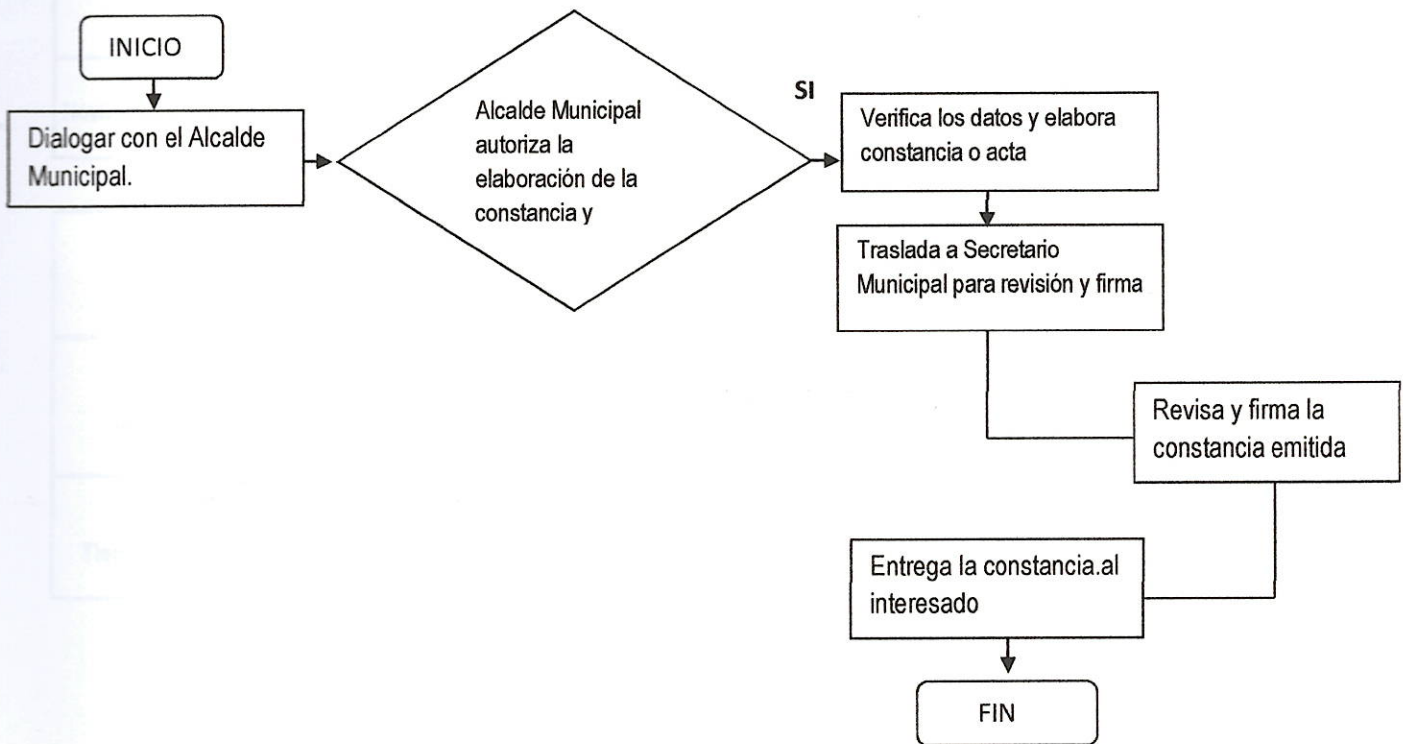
INICIO

Dialogar con el Alcalde Municipal.

Alcalde Municipal autoriza la elaboración de la constancia y

SI

Verifica los datos y elabora constancia o acta

Traslada a Secretario Municipal para revisión y firma

Revisa y firma la constancia emitida

Entrega la constancia.al interesado

FIN